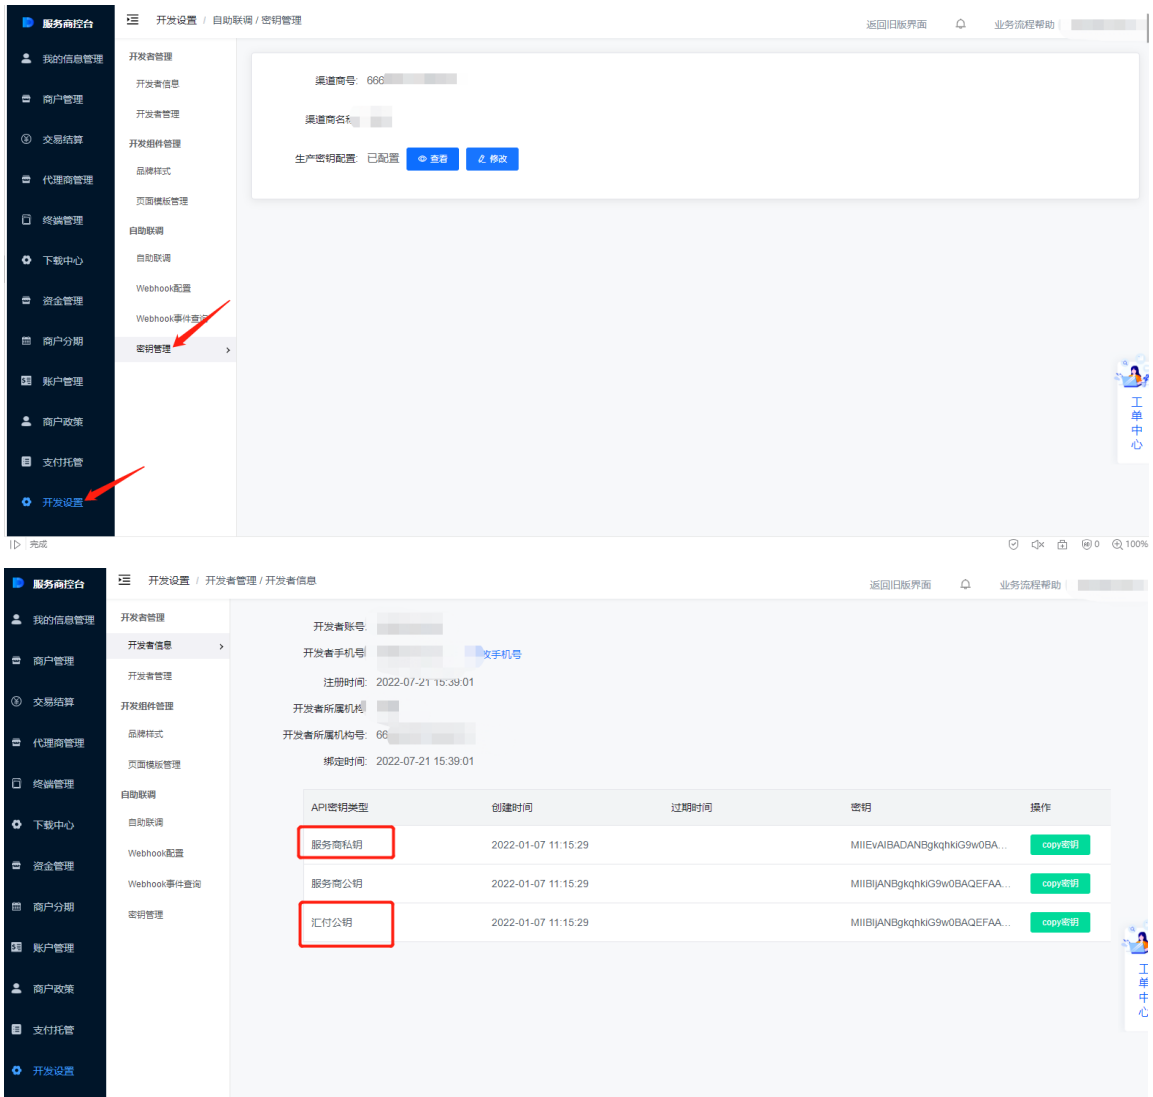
服务商控台
我的信息管理
商户管理
交易结算
代理商管理
终端管理
下载中心
资金管理
商户分期
账户管理
商户政策
支付托管
开发设置

开发设置 / 自助联调 / 密钥管理

返回旧版界面 业务流程帮助

开发者管理
开发者信息
开发者管理
开发组件管理
品牌样式
页面模板管理
自助联调
自助联调
Webhook配置
Webhook事件查询
密钥管理

渠道商号: 666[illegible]
渠道商名称: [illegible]
生产密钥配置: 已配置 查看 修改

工单中心

完成 0 100%

服务商控台
我的信息管理
商户管理
交易结算
代理商管理
终端管理
下载中心
资金管理
商户分期
账户管理
商户政策
支付托管
开发设置

开发设置 / 开发者管理 / 开发者信息

返回旧版界面 业务流程帮助

开发者管理
开发者信息
开发者管理
开发组件管理
品牌样式
页面模板管理
自助联调
自助联调
Webhook配置
Webhook事件查询
密钥管理

开发者账号: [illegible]
开发者手机号: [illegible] 改手机号
注册时间: 2022-07-21 15:39:01
开发者所属机构: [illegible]
开发者所属机构号: 66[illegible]
绑定时间: 2022-07-21 15:39:01

| API密钥类型 | 创建时间 | 过期时间 | 密钥 | 操作 |
|---|---|---|---|---|
| 服务商私钥 | 2022-01-07 11:15:29 | | MIIEvAIBADANBgkqhkiG9w0BA... | copy密钥 |
| 服务商公钥 | 2022-01-07 11:15:29 | | MIIBIjANBgkqhkiG9w0BAQEFAA... | copy密钥 |
| 汇付公钥 | 2022-01-07 11:15:29 | | MIIBIjANBgkqhkiG9w0BAQEFAA... | copy密钥 |

工单中心